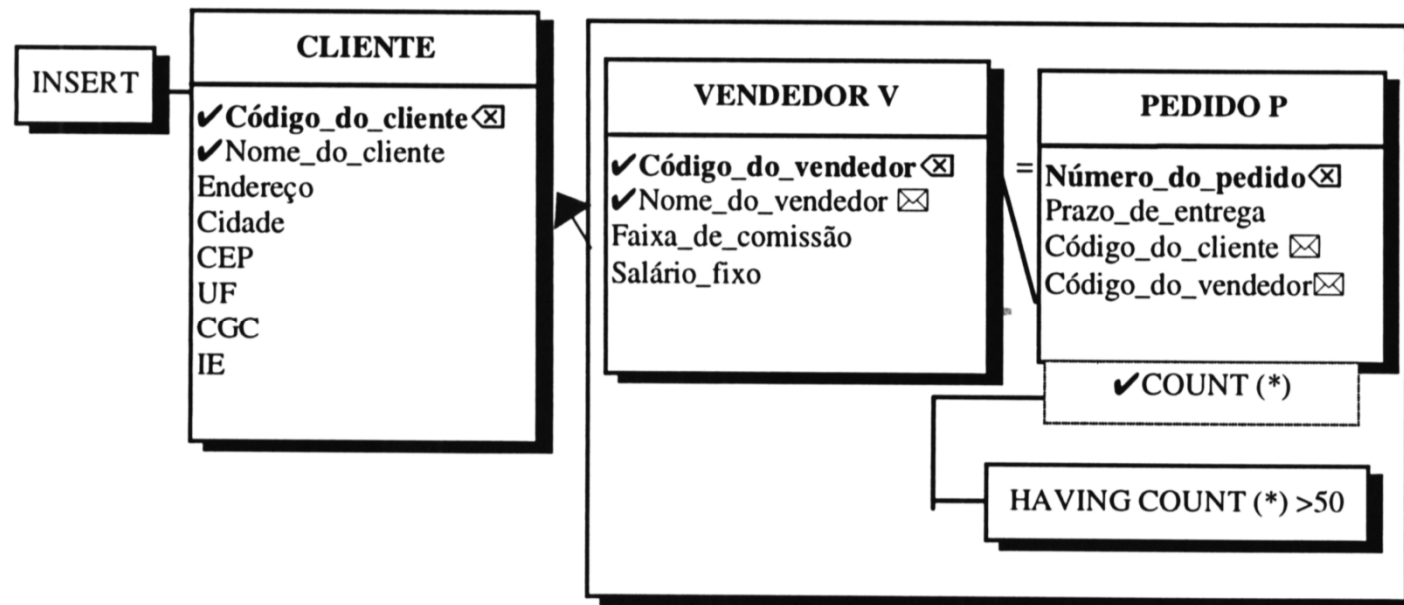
INSERT

CLIENTE

✔Código_do_cliente⌫
✔Nome_do_cliente
Endereço
Cidade
CEP
UF
CGC
IE

VENDEDOR V

✔Código_do_vendedor⌫
✔Nome_do_vendedor ⊠
Faixa_de_comissão
Salário_fixo

=

PEDIDO P

Número_do_pedido⌫
Prazo_de_entrega
Código_do_cliente ⊠
Código_do_vendedor⊠

✔COUNT (*)

HAVING COUNT (*) >50